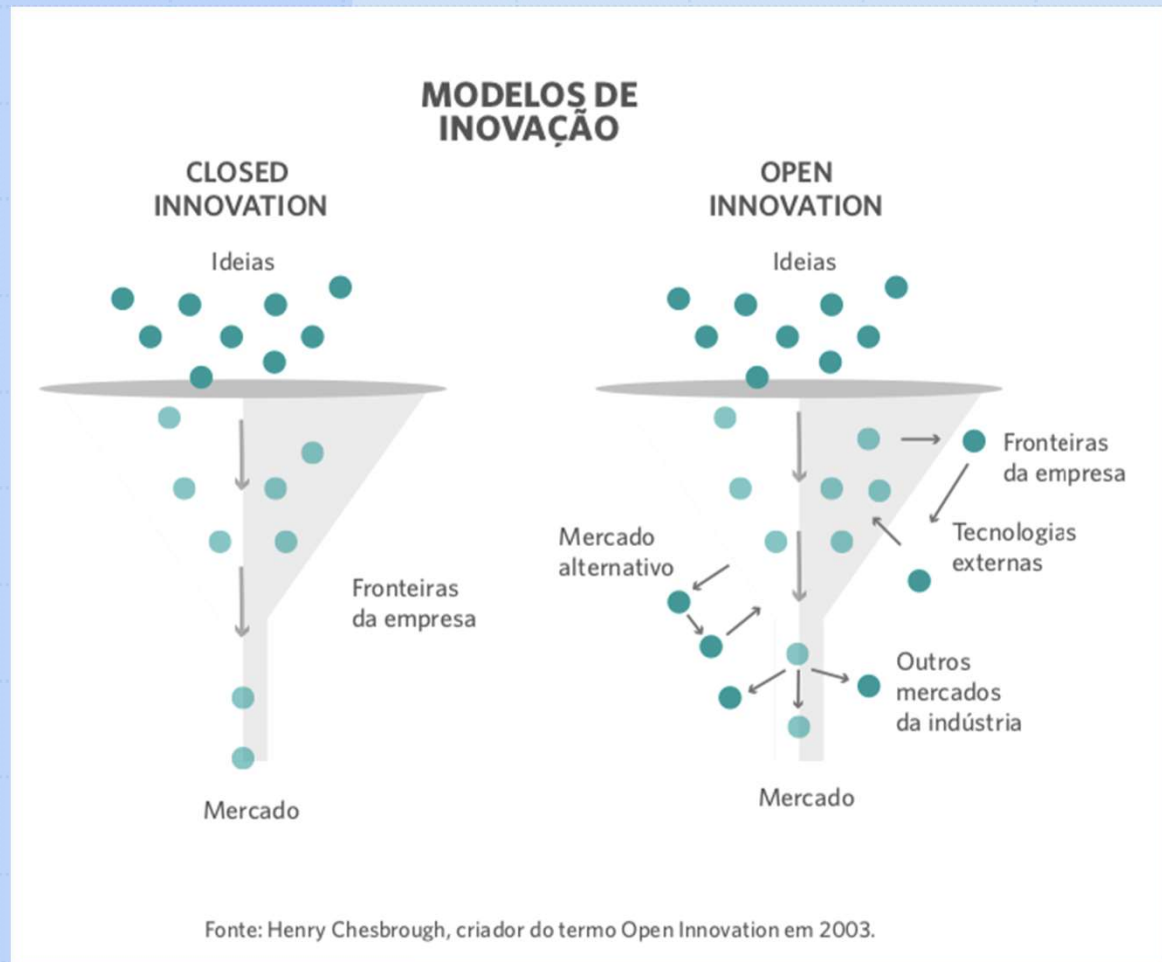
MODELOS DE INOVAÇÃO

CLOSED INNOVATION

Ideias

Fronteiras da empresa

Mercado

OPEN INNOVATION

Ideias

Fronteiras da empresa

Tecnologias externas

Mercado alternativo

Outros mercados da indústria

Mercado

Fonte: Henry Chesbrough, criador do termo Open Innovation em 2003.